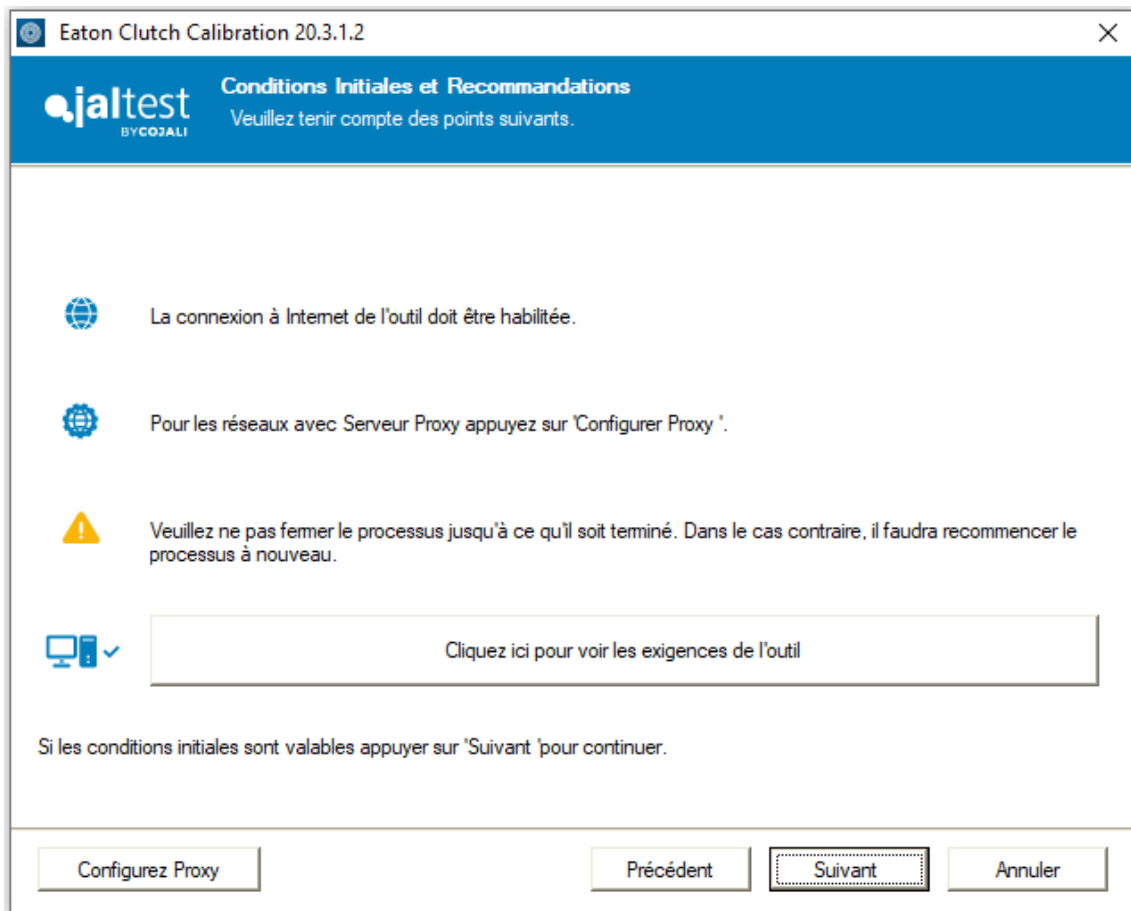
Eaton Clutch Calibration 20.3.1.2

jaltest BY COJALI

Conditions Initiales et Recommandations
Veuillez tenir compte des points suivants.

La connexion à Internet de l'outil doit être habilitée.

Pour les réseaux avec Serveur Proxy appuyez sur 'Configurer Proxy '.

Veuillez ne pas fermer le processus jusqu'à ce qu'il soit terminé. Dans le cas contraire, il faudra recommencer le processus à nouveau.

Cliquez ici pour voir les exigences de l'outil

Si les conditions initiales sont valables appuyer sur 'Suivant 'pour continuer.

Configurez Proxy

Précédent

Suivant

Annuler